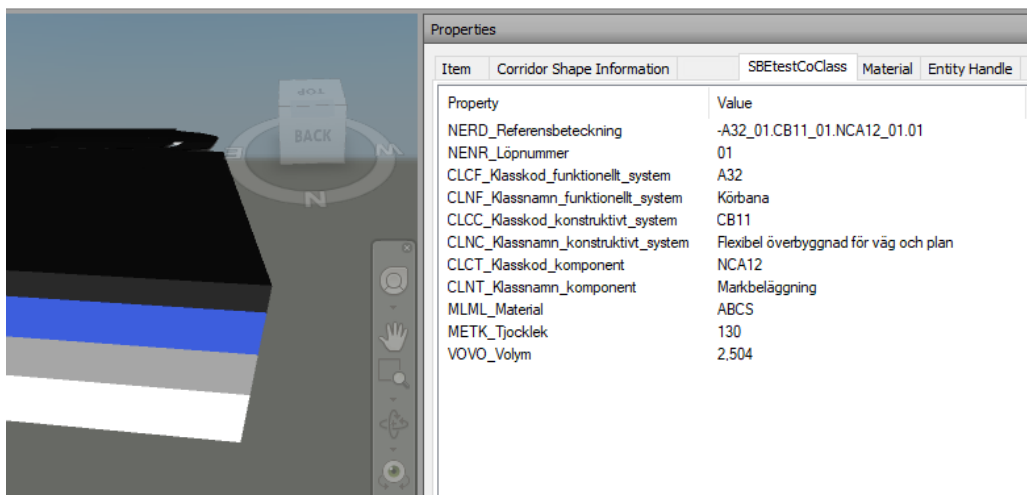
TOP
BACK
S
W
N

Properties

Item | Corridor Shape Information | SBEtestCoClass | Material | Entity Handle

| Property | Value |
|---|---|
| NERD_Referensbeteckning | -A32_01.CB11_01.NCA12_01.01 |
| NENR_Löpnummer | 01 |
| CLCF_Klasskod_funktionellt_system | A32 |
| CLNF_Klassnamn_funktionellt_system | Körbana |
| CLCC_Klasskod_konstruktivt_system | CB11 |
| CLNC_Klassnamn_konstruktivt_system | Flexibel överbyggnad för väg och plan |
| CLCT_Klasskod_komponent | NCA12 |
| CLNT_Klassnamn_komponent | Markbeläggning |
| MLML_Material | ABCS |
| METK_Tjocklek | 130 |
| VOVO_Volym | 2,504 |